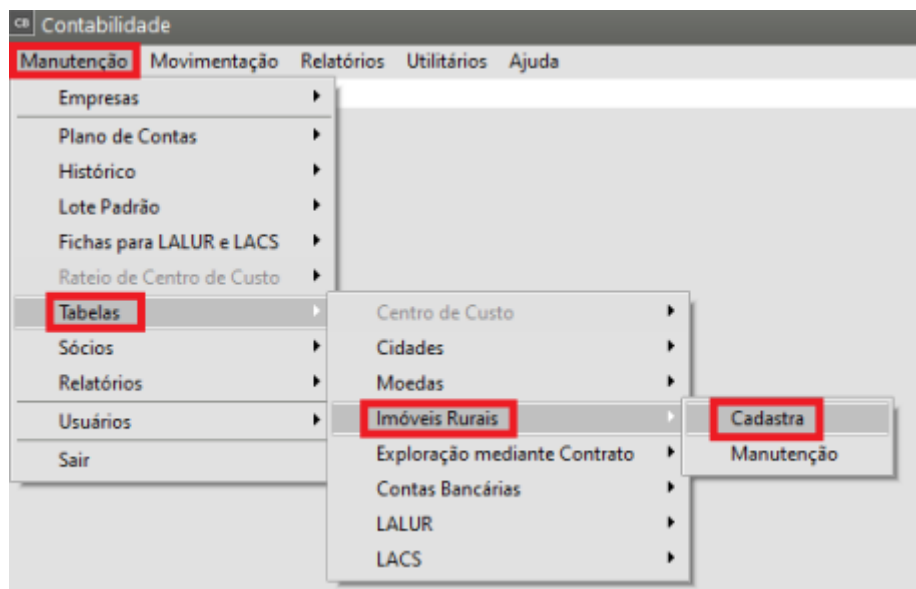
CB Contabilidade

Manutenção Movimentação Relatórios Utilitários Ajuda

Empresas
Plano de Contas
Histórico
Lote Padrão
Fichas para LALUR e LACS
Rateio de Centro de Custo
Tabelas
Sócios
Relatórios
Usuários
Sair

Centro de Custo
Cidades
Moedas
Imóveis Rurais
Exploração mediante Contrato
Contas Bancárias
LALUR
LACS

Cadastra
Manutenção